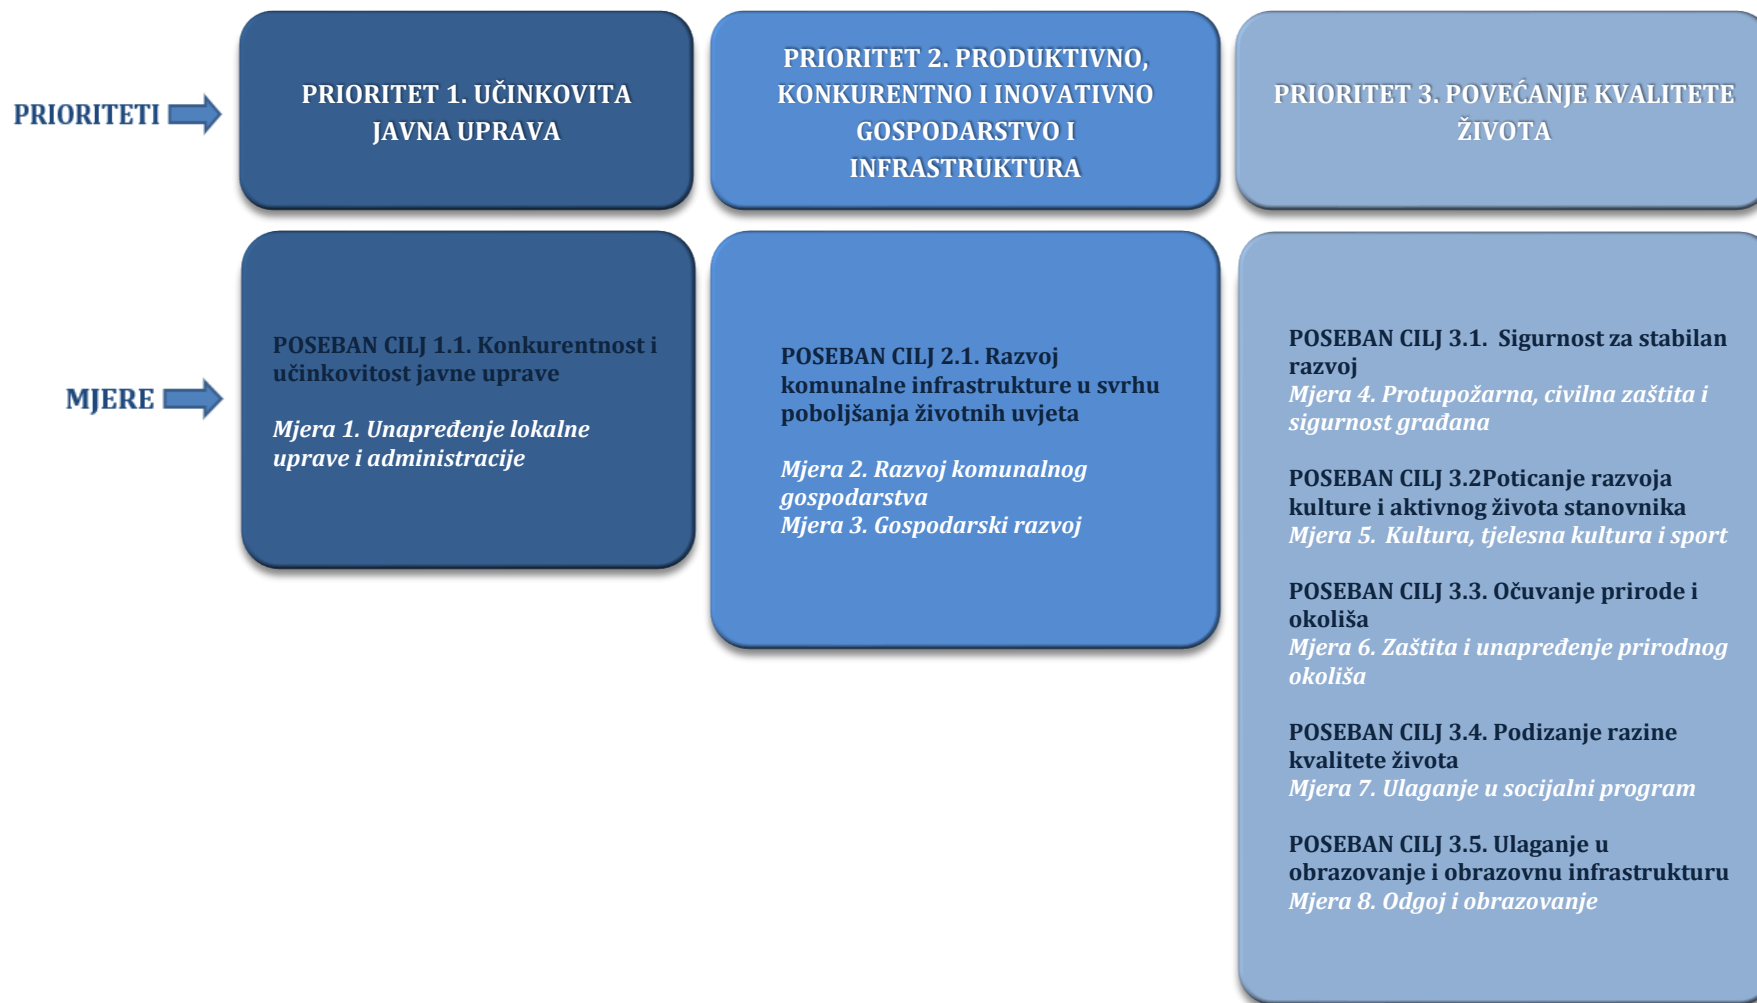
PRIORITETI

PRIORITET 1. UČINKOVITA JAVNA UPRAVA

PRIORITET 2. PRODUKTIVNO, KONKURENTNO I INOVATIVNO GOSPODARSTVO I INFRASTRUKTURA

PRIORITET 3. POVEĆANJE KVALITETE ŽIVOTA

MJERE

POSEBAN CILJ 1.1. Konkurentnost i učinkovitost javne uprave

Mjera 1. Unapređenje lokalne uprave i administracije

POSEBAN CILJ 2.1. Razvoj komunalne infrastrukture u svrhu poboljšanja životnih uvjeta

Mjera 2. Razvoj komunalnog gospodarstva
Mjera 3. Gospodarski razvoj

POSEBAN CILJ 3.1. Sigurnost za stabilan razvoj
Mjera 4. Protupožarna, civilna zaštita i sigurnost građana

POSEBAN CILJ 3.2Poticanje razvoja kulture i aktivnog života stanovnika
Mjera 5. Kultura, tjelesna kultura i sport

POSEBAN CILJ 3.3. Očuvanje prirode i okoliša
Mjera 6. Zaštita i unapređenje prirodnog okoliša

POSEBAN CILJ 3.4. Podizanje razine kvalitete života
Mjera 7. Ulaganje u socijalni program

POSEBAN CILJ 3.5. Ulaganje u obrazovanje i obrazovnu infrastrukturu
Mjera 8. Odgoj i obrazovanje